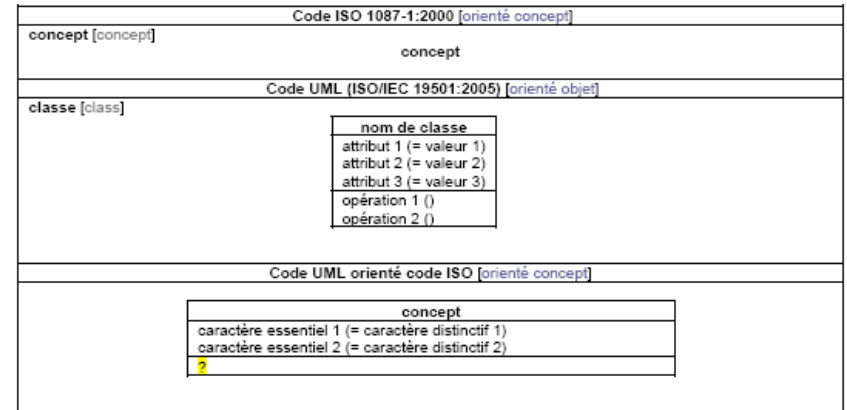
Code ISO 1087-1:2000 [orienté concept]

concept [concept]

concept

Code UML (ISO/IEC 19501:2005) [orienté objet]

classe [class]

nom de classe
attribut 1 (= valeur 1)
attribut 2 (= valeur 2)
attribut 3 (= valeur 3)
opération 1 ()
opération 2 ()

Code UML orienté code ISO [orienté concept]

concept
caractère essentiel 1 (= caractère distinctif 1)
caractère essentiel 2 (= caractère distinctif 2)
?